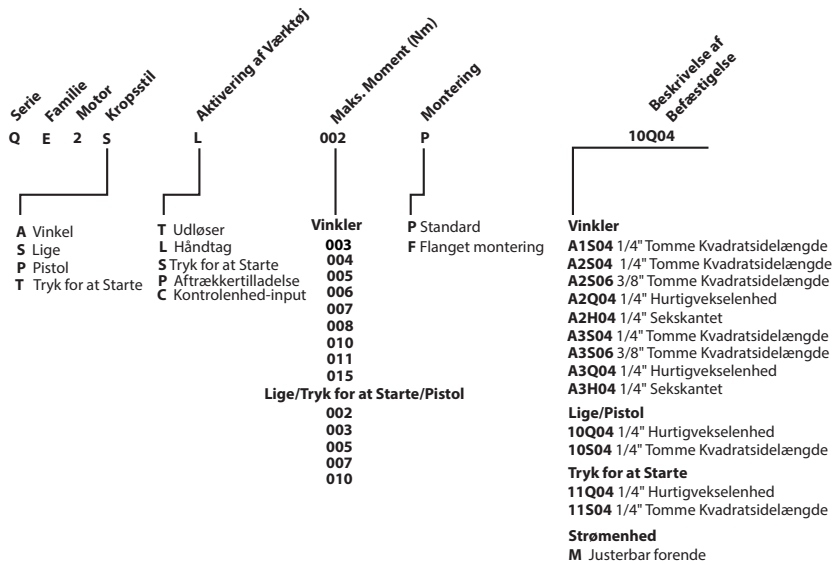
Serie
Familie
Motor
Kropsstil
Aktivering af Værktøj
Maks. Moment (Nm)
Montering
Beskrivelse af Befæstigelse

Q E 2 S L 002 P 10Q04

A Vinkel
S Lige
P Pistol
T Tryk for at Starte

T Udløser
L Håndtag
S Tryk for at Starte
P Aftrækkertilladelse
C Kontrolenhed-input

Vinkler
003
004
005
006
007
008
010
011
015
Lige/Tryk for at Starte/Pistol
002
003
005
007
010

P Standard
F Flanget montering

Vinkler
A1S04 1/4" Tomme Kvadratsidelængde
A2S04 1/4" Tomme Kvadratsidelængde
A2S06 3/8" Tomme Kvadratsidelængde
A2Q04 1/4" Hurtigvekselenhed
A2H04 1/4" Sekskantet
A3S04 1/4" Tomme Kvadratsidelængde
A3S06 3/8" Tomme Kvadratsidelængde
A3Q04 1/4" Hurtigvekselenhed
A3H04 1/4" Sekskantet
Lige/Pistol
10Q04 1/4" Hurtigvekselenhed
10S04 1/4" Tomme Kvadratsidelængde
Tryk for at Starte
11Q04 1/4" Hurtigvekselenhed
11S04 1/4" Tomme Kvadratsidelængde
Strømenhed
M Justerbar forende